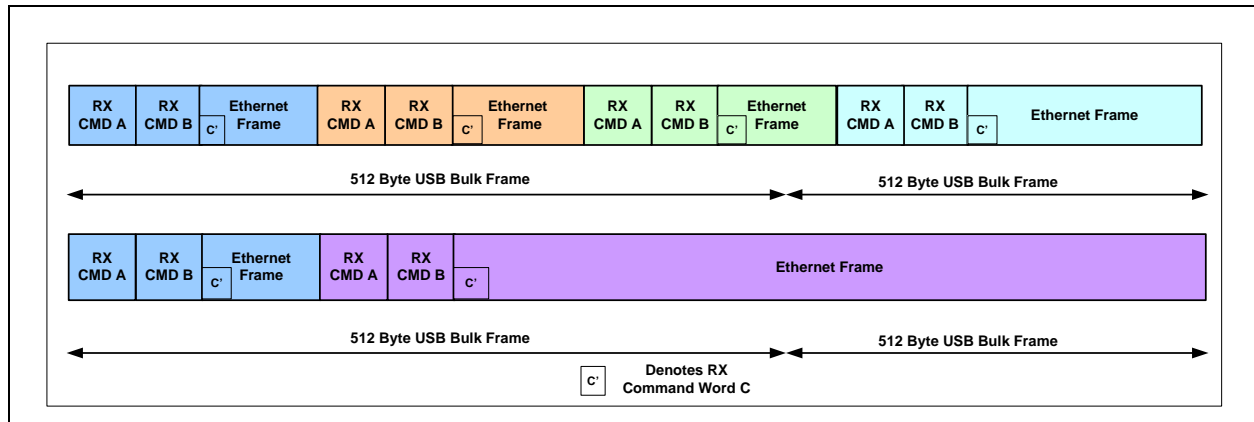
RX CMD A
RX CMD B
C'
Ethernet Frame
RX CMD A
RX CMD B
C'
Ethernet Frame
RX CMD A
RX CMD B
C'
Ethernet Frame
RX CMD A
RX CMD B
C'
Ethernet Frame

512 Byte USB Bulk Frame
512 Byte USB Bulk Frame

RX CMD A
RX CMD B
C'
Ethernet Frame
RX CMD A
RX CMD B
C'
Ethernet Frame

512 Byte USB Bulk Frame
512 Byte USB Bulk Frame

C'
Denotes RX Command Word C